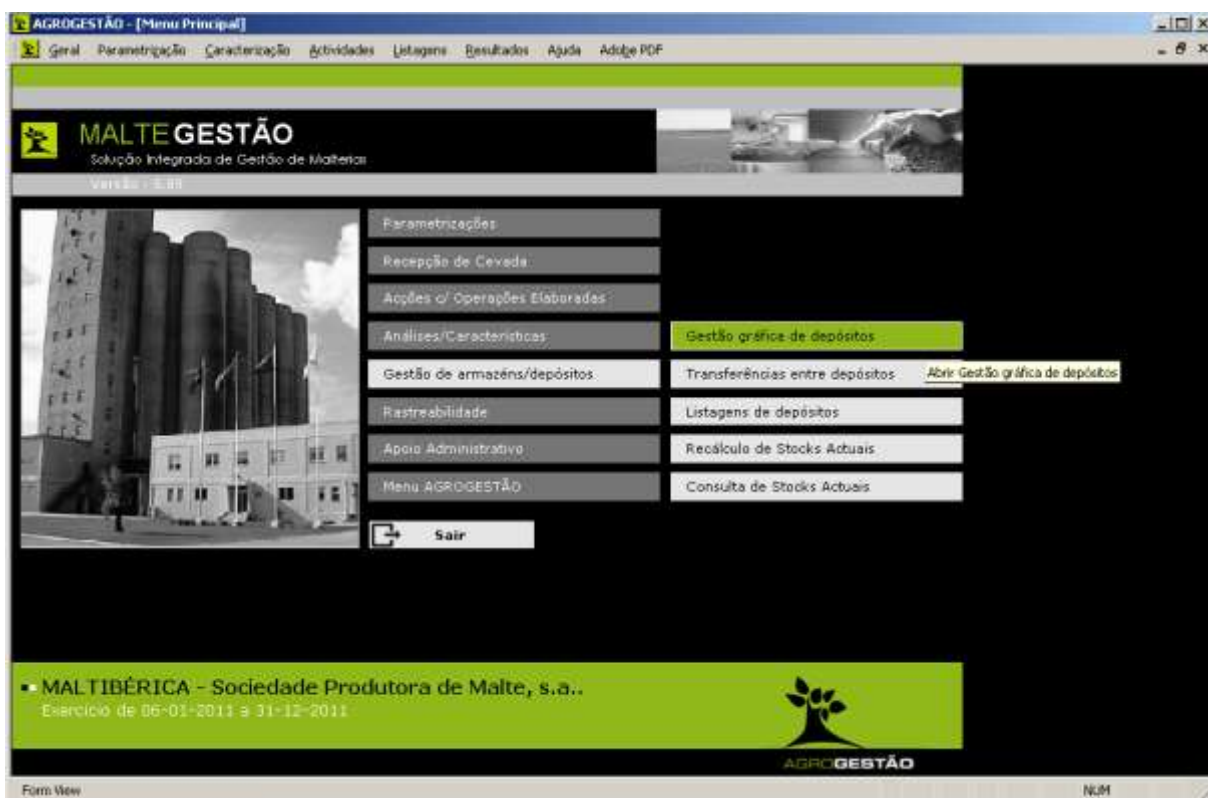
AGROGESTÃO - [Menu Principal]

Geral Parametrização Caracterização Actividades Listagens Resultados Ajuda Adobe PDF

MALTE GESTÃO
Solução Integrada de Gestão de Malterias
Versão : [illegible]

Parametrizações
Recepção de Cevada
Acções c/ Operações Elaboradas
Análises/Caracteristicas
Gestão de armazéns/depósitos
Rastreabilidade
Apoio Administrativo
Menu AGROGESTÃO
Sair

Gestão gráfica de depósitos
Transferências entre depósitos
Abrir Gestão gráfica de depósitos
Listagens de depósitos
Recálculo de Stocks Actuais
Consulta de Stocks Actuais

MALTIBÉRICA - Sociedade Produtora de Malte, s.a..
Exercício de 06-01-2011 a 31-12-2011

AGROGESTÃO

Form View
NUM